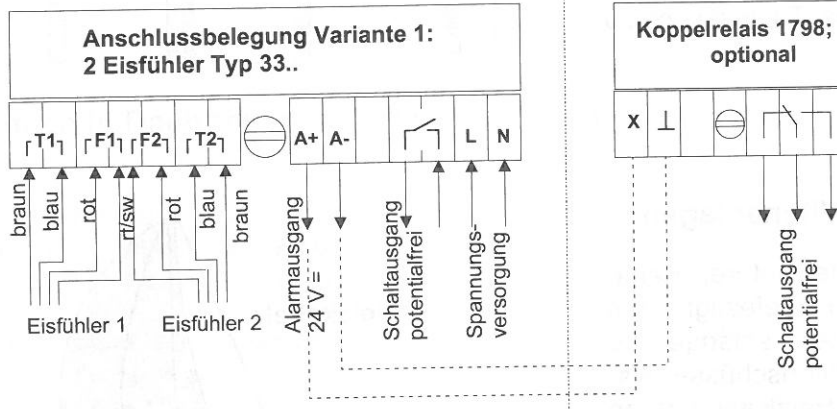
Anschlussbelegung Variante 1:
2 Eisfühler Typ 33..

T1 F1 F2 T2 A+ A- L N

braun blau rot rt/sw rot blau braun

Eisfühler 1 Eisfühler 2

Alarmausgang 24 V =

Schaltausgang potentialfrei

Spannungsversorgung

Koppelrelais 1798; optional

X ⊥

Schaltausgang potentialfrei